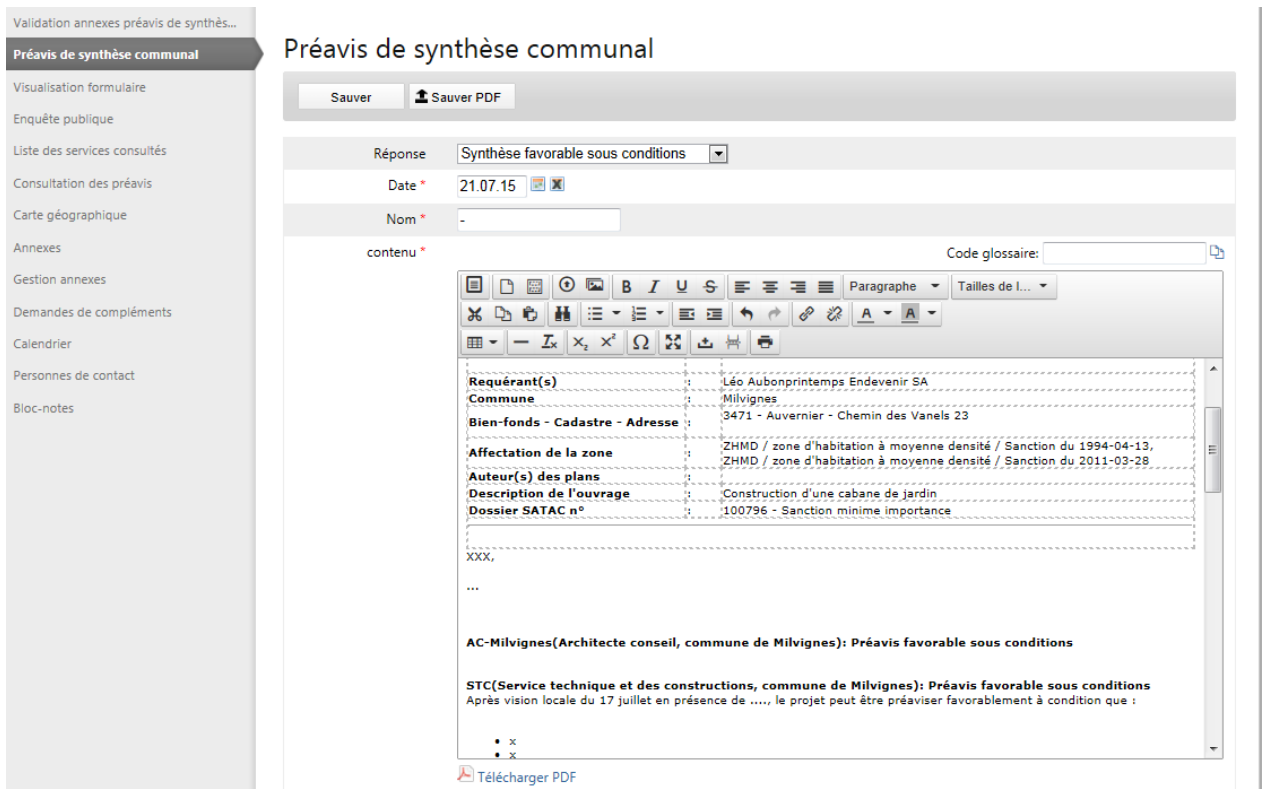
Validation annexes préavis de synthès...
Préavis de synthèse communal
Visualisation formulaire
Enquête publique
Liste des services consultés
Consultation des préavis
Carte géographique
Annexes
Gestion annexes
Demandes de compléments
Calendrier
Personnes de contact
Bloc-notes

Préavis de synthèse communal

Sauver
Sauver PDF

Réponse Synthèse favorable sous conditions
Date * 21.07.15
Nom * -
contenu *
Code glossaire:

Paragraphe
Tailles de l...

| Requérant(s) | : | Léo Aubonprintemps Endevenir SA |
|---|---|---|
| Commune | : | Milvignes |
| Bien-fonds - Cadastre - Adresse | : | 3471 - Auvernier - Chemin des Vanels 23 |
| Affectation de la zone | : | ZHMD / zone d'habitation à moyenne densité / Sanction du 1994-04-13, ZHMD / zone d'habitation à moyenne densité / Sanction du 2011-03-28 |
| Auteur(s) des plans | : | |
| Description de l'ouvrage | : | Construction d'une cabane de jardin |
| Dossier SATAC n° | : | 100796 - Sanction minime importance |

XXX,

...

AC-Milvignes(Architecte conseil, commune de Milvignes): Préavis favorable sous conditions

STC(Service technique et des constructions, commune de Milvignes): Préavis favorable sous conditions
Après vision locale du 17 juillet en présence de ...., le projet peut être préaviser favorablement à condition que :

• x
• x

Télécharger PDF